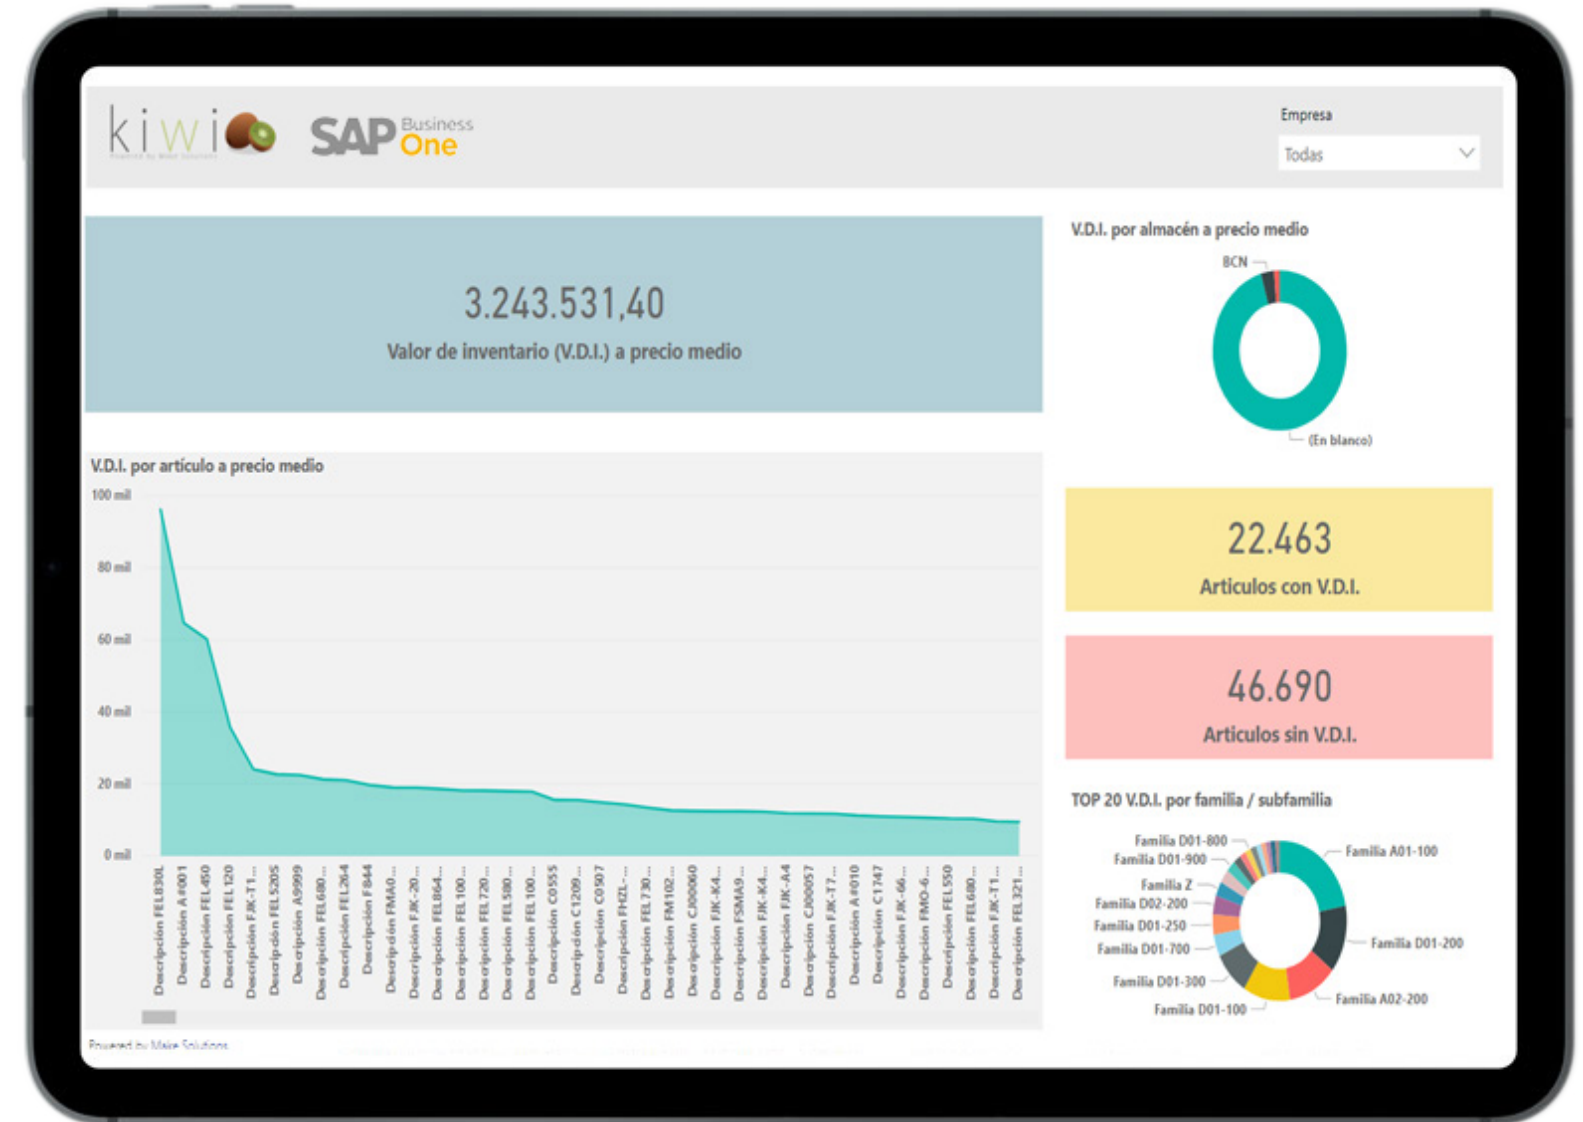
kiwi

SAP Business One

Empresa

Todas

3.243.531,40

Valor de inventario (V.D.I.) a precio medio

V.D.I. por almacén a precio medio

BCN

(En blanco)

V.D.I. por artículo a precio medio

100 mil

80 mil

60 mil

40 mil

20 mil

0 mil

Descripción FEL830L
Descripción A#001
Descripción FEL450
Descripción FEL120
Descripción FJK-T1...
Descripción FEL5205
Descripción A9999
Descripción FEL680...
Descripción FEL264
Descripción F844
Descripción FMA0...
Descripción FJK-20...
Descripción FEL864...
Descripción FEL100...
Descripción FEL720...
Descripción FEL580...
Descripción FEL100...
Descripción C0555
Descripción C1209...
Descripción C0507
Descripción FHZL-...
Descripción FEL730...
Descripción FM102...
Descripción CJ00060
Descripción FJK-K4...
Descripción FSMA9...
Descripción FJK-K4...
Descripción FJK-A4
Descripción CJ00057
Descripción FJK-T7...
Descripción A#010
Descripción C1747
Descripción FJK-66...
Descripción FMO-6...
Descripción FEL550
Descripción FEL680...
Descripción FJK-T1...
Descripción FEL321...

22.463

Artículos con V.D.I.

46.690

Artículos sin V.D.I.

TOP 20 V.D.I. por familia / subfamilia

Familia D01-800
Familia D01-900
Familia Z
Familia D02-200
Familia D01-250
Familia D01-700
Familia D01-300
Familia D01-100
Familia A01-100
Familia D01-200
Familia A02-200

Powered by Make Solutions